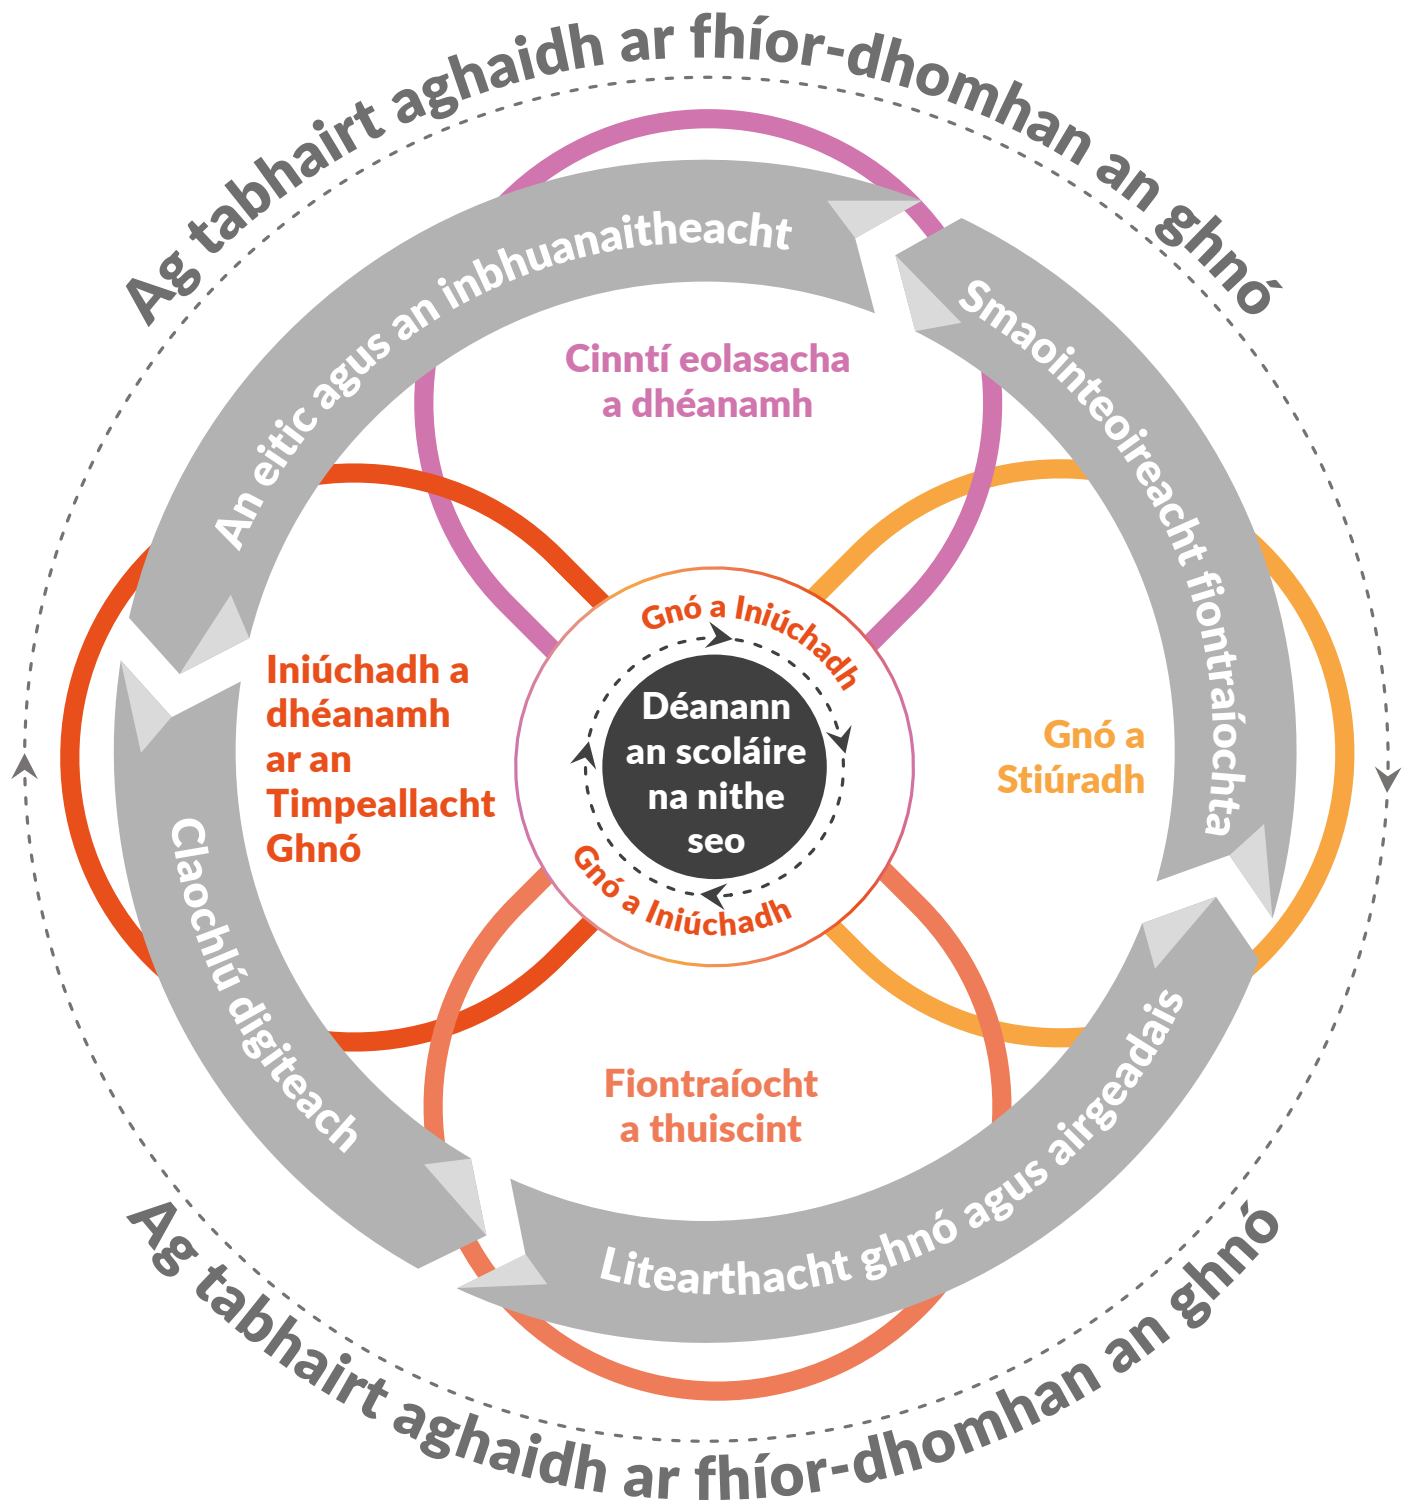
Ag tabhairt aghaidh ar fhíor-dhomhan an ghnó

An eitic agus an inbhuanaitheacht

Smaointeoireacht fiontraíochta

Cinntí eolasacha a dhéanamh

Iniúchadh a dhéanamh ar an Timpeallacht Ghnó

Gnó a Stiúradh

Gnó a Iniúchadh

Déanann an scoláire na nithe seo

Gnó a Iniúchadh

Claochlú digiteach

Fiontraíocht a thuiscint

Litearthacht ghnó agus airgeadais

Ag tabhairt aghaidh ar fhíor-dhomhan an ghnó